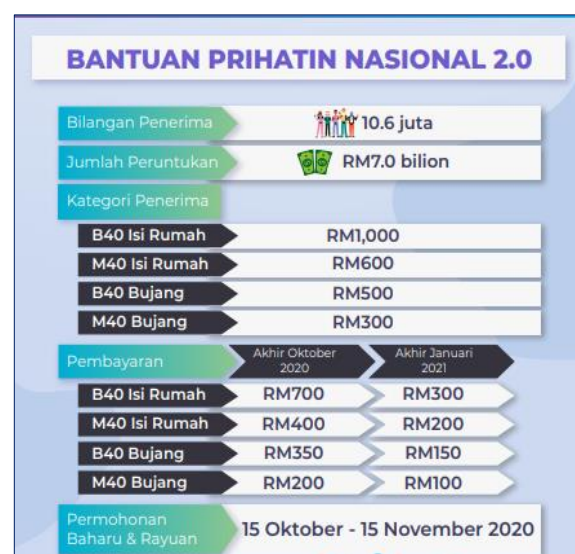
BANTUAN PRIHATIN NASIONAL 2.0

Bilangan Penerima 10.6 juta

Jumlah Peruntukan RM7.0 bilion

Kategori Penerima

| | |
|---|---|
| B40 Isi Rumah | RM1,000 |
| M40 Isi Rumah | RM600 |
| B40 Bujang | RM500 |
| M40 Bujang | RM300 |

| Pembayaran | Akhir Oktober 2020 | Akhir Januari 2021 |
|---|---|---|
| B40 Isi Rumah | RM700 | RM300 |
| M40 Isi Rumah | RM400 | RM200 |
| B40 Bujang | RM350 | RM150 |
| M40 Bujang | RM200 | RM100 |

Permohonan Baharu & Rayuan 15 Oktober - 15 November 2020